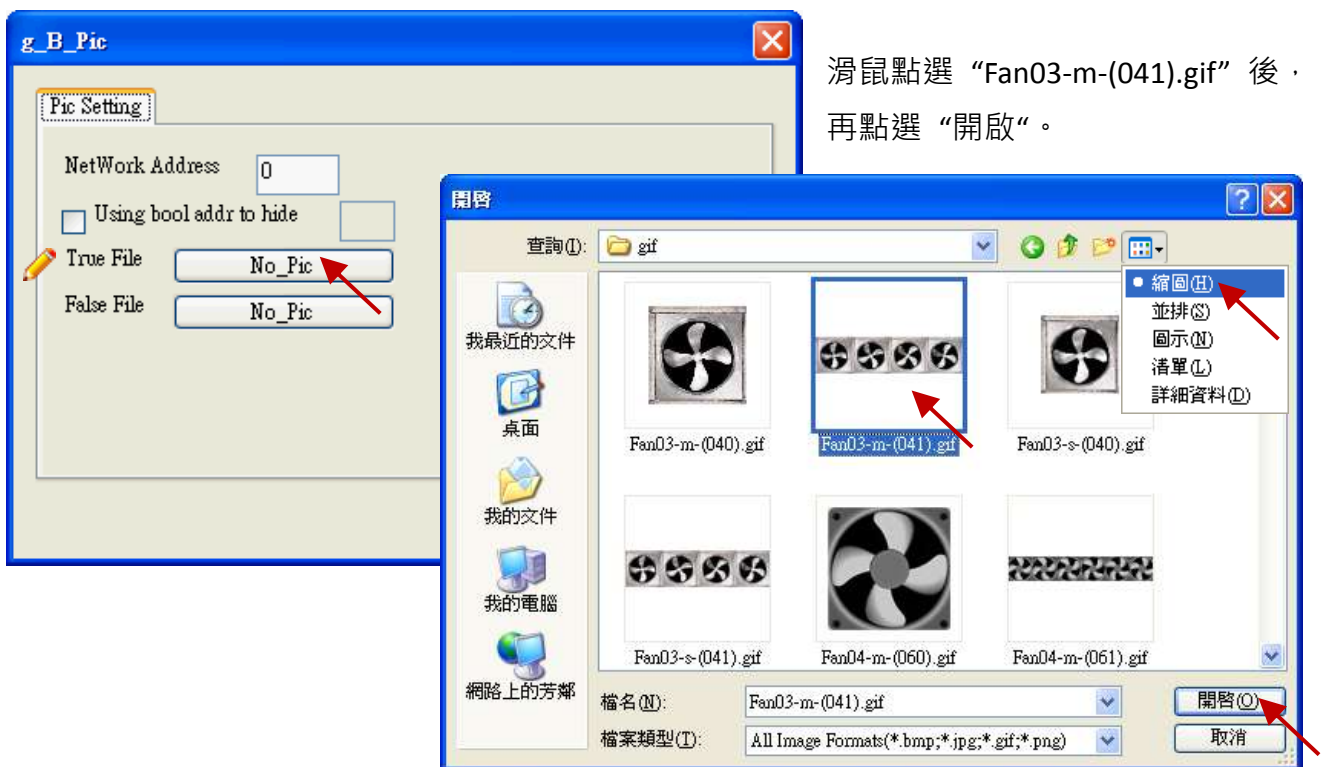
g_B_Pic

Pic Setting

NetWork Address 0

Using bool addr to hide

True File No_Pic

False File No_Pic

滑鼠點選“Fan03-m-(041).gif”後，再點選“開啟“。

開啓

查詢(I): gif

縮圖(H)
並排(S)
圖示(N)
清單(L)
詳細資料(D)

我最近的文件

桌面

我的文件

我的電腦

網路上的芳鄰

Fan03-m-(040).gif
Fan03-m-(041).gif
Fan03-s-(040).gif
Fan03-s-(041).gif
Fan04-m-(060).gif
Fan04-m-(061).gif

檔名(N): Fan03-m-(041).gif

檔案類型(T): All Image Formats(*.bmp;*.jpg;*.gif;*.png)

開啓(O)

取消